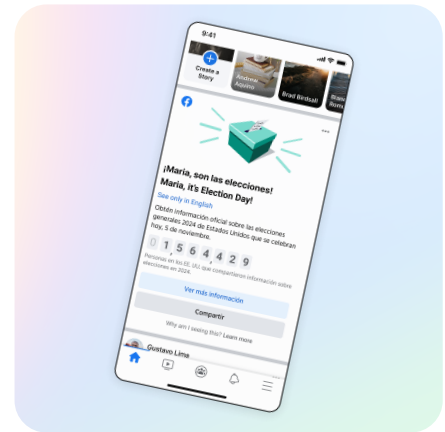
9:41

Create a Story

Andrea Aquino

Brad Birdsall

¡María, son las elecciones!
Maria, it's Election Day!

See only in English

Obtén información oficial sobre las elecciones generales 2024 de Estados Unidos que se celebran hoy, 5 de noviembre.

0 1 5 6 4 4 2 9

Personas en los EE. UU. que compartieron información sobre elecciones en 2024.

Ver más información

Compartir

Why am I seeing this? Learn more

Gustavo Lima